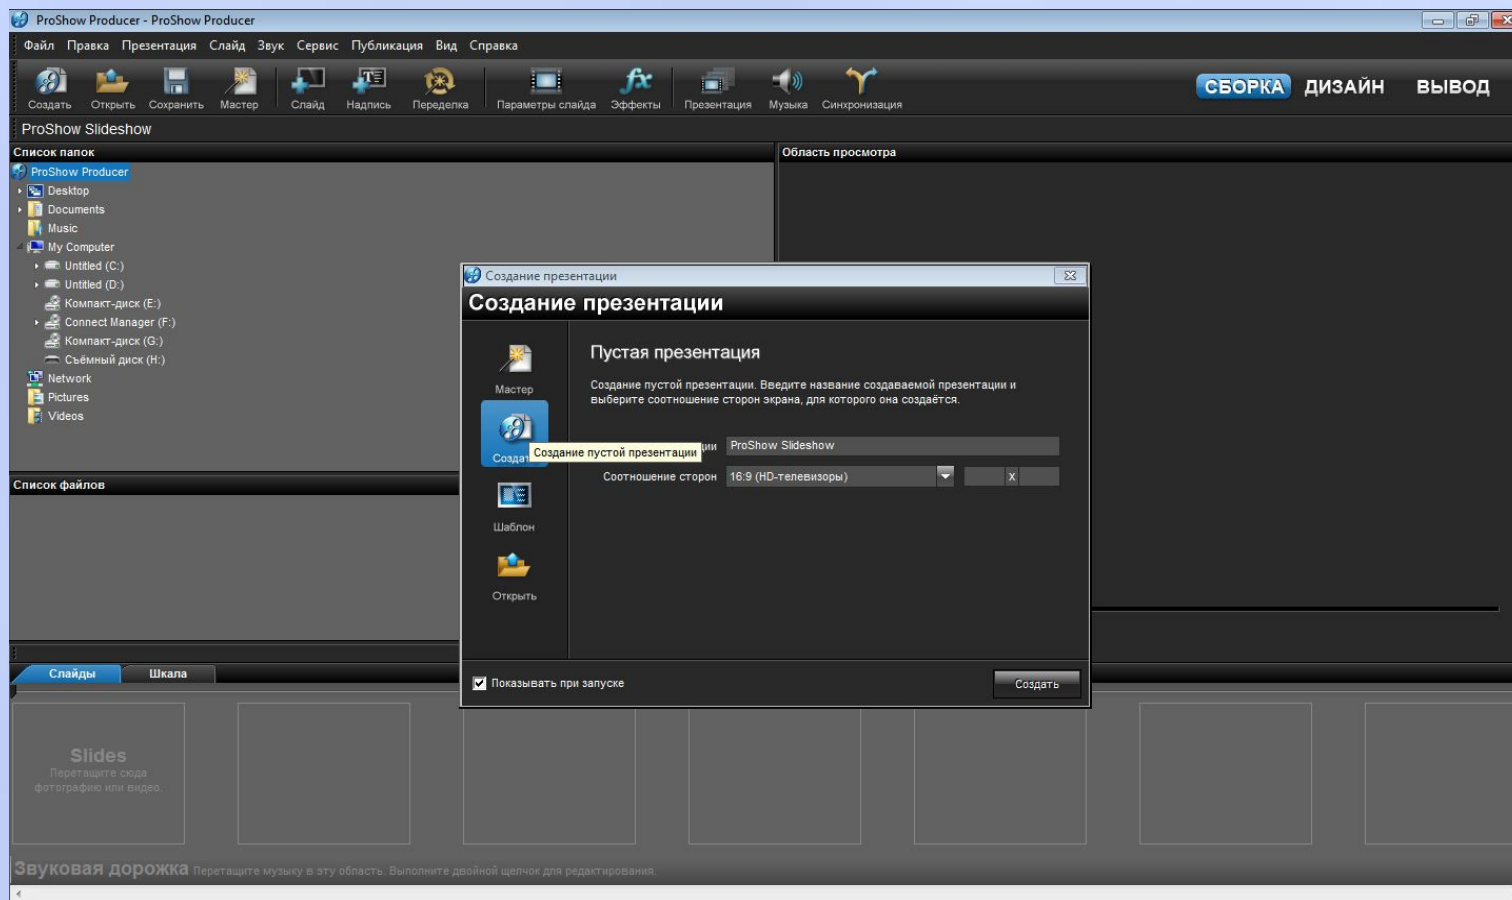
ProShow Producer - ProShow Producer

Файл Правка Презентация Слайд Звук Сервис Публикация Вид Справка

Создать Открыть Сохранить Мастер Слайд Надпись Переделка Параметры слайда Эффекты Презентация Музыка Синхронизация

СБОРКА ДИЗАЙН ВЫВОД

ProShow Slideshow

Список папок

ProShow Producer
Desktop
Documents
Music
My Computer
Untitled (C:)
Untitled (D:)
Компакт-диск (E:)
Connect Manager (F:)
Компакт-диск (G:)
Съёмный диск (H:)
Network
Pictures
Videos

Область просмотра

Список файлов

Создание презентации

Создание презентации

Мастер
Созда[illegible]
Создание пустой презентации
Шаблон
Открыть

Пустая презентация

Создание пустой презентации. Введите название создаваемой презентации и выберите соотношение сторон экрана, для которого она создаётся.

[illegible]ии ProShow Slideshow

Соотношение сторон 16:9 (HD-телевизоры) x

Показывать при запуске

Создать

Слайды Шкала

Slides
Перетащите сюда фотографию или видео

Звуковая дорожка Перетащите музыку в эту область. Выполните двойной щелчок для редактирования.